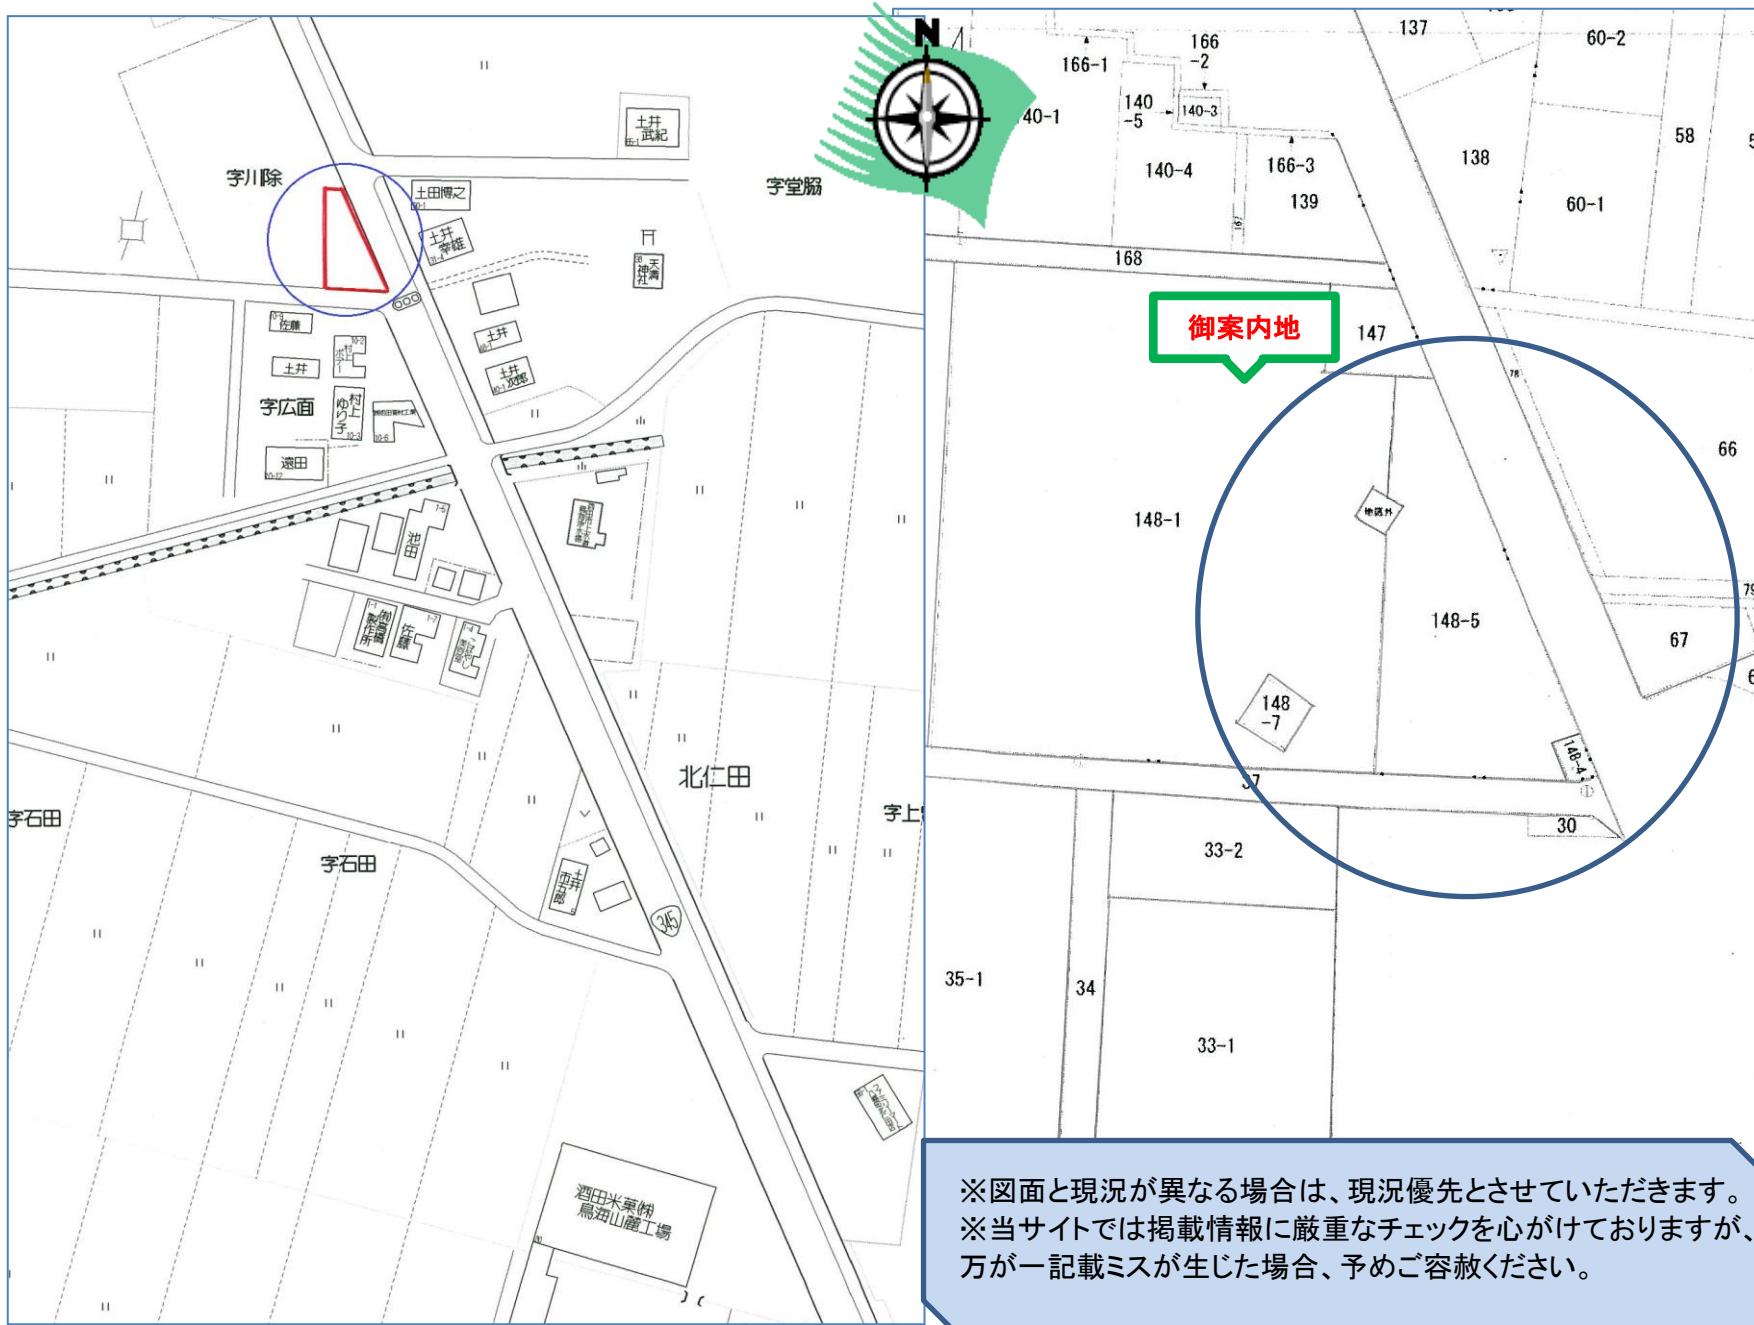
N

字川除
土田博之
土井武紀
字堂脇
土井幸雄
天満神社
佐藤
土井
村上ポテト
字広面
村上ゆり子
遠田
土井
土井和郎
池田
佐藤
北仁田
字石田
字石田
字上
土井市五郎
345
酒田米菓(株)鳥海山麓工場

137
166-1
166-2
60-2
140-1
140-5
140-3
58
140-4
166-3
138
139
60-1
168
御案内地
147
66
148-1
148-5
67
148
-7
148-4
37
30
33-2
35-1
34
33-1

※図面と現況が異なる場合は、現況優先とさせていただきます。
※当サイトでは掲載情報に厳重なチェックを心がけておりますが、万が一記載ミスが生じた場合、予めご容赦ください。